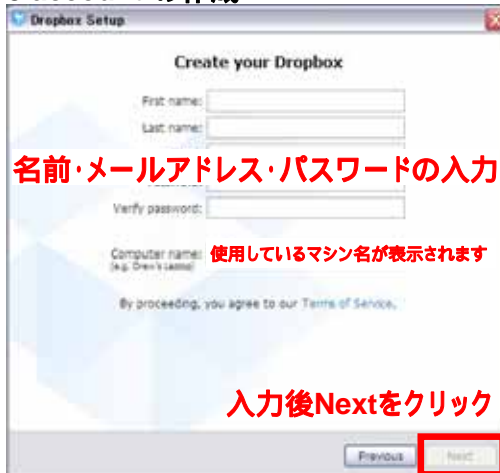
Dropbox Setup

Create your Dropbox

First name:
Last name:

名前･メールアドレス･パスワードの入力

Verify password:

Computer name:
(e.g. Drew's Laptop)

使用しているマシン名が表示されます

By proceeding, you agree to our Terms of Service.

入力後Nextをクリック

Previous
Next